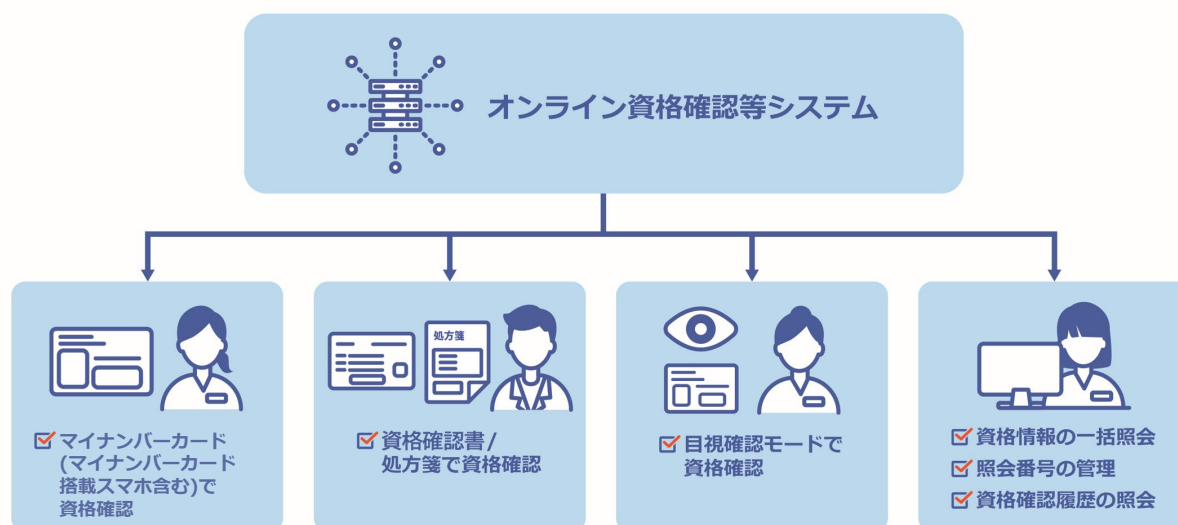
オンライン資格確認等システム

処方箋

☑ マイナンバーカード (マイナンバーカード搭載スマホ含む)で資格確認

☑ 資格確認書 / 処方箋で資格確認

☑ 目視確認モードで資格確認

☑ 資格情報の一括照会
☑ 照会番号の管理
☑ 資格確認履歴の照会